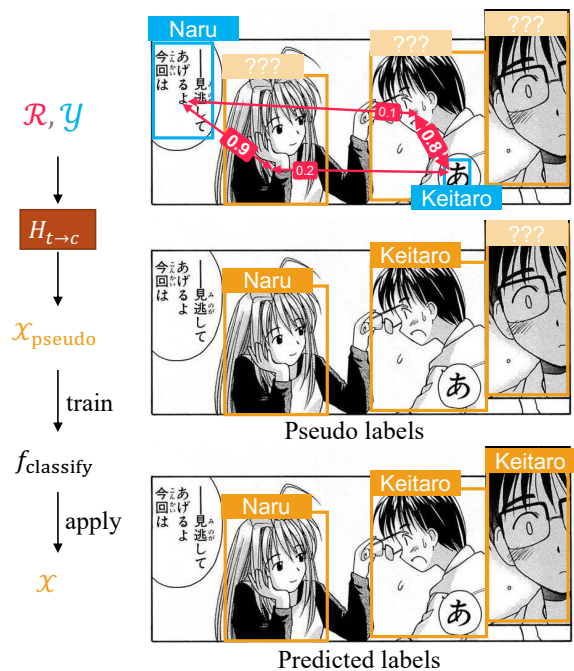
$\mathcal{R}, \mathcal{Y}$

$H_{t \to c}$

$\mathcal{X}_{\text{pseudo}}$

train

$f_{\text{classify}}$

apply

$\mathcal{X}$

Naru

???

???

???

今回は

あげるよ

—見逃して

0.1

0.9

0.8

0.2

あ

Keitaro

Naru

Keitaro

???

今回は

あげるよ

—見逃して

あ

Pseudo labels

Keitaro

Naru

Keitaro

今回は

あげるよ

—見逃して

あ

Predicted labels